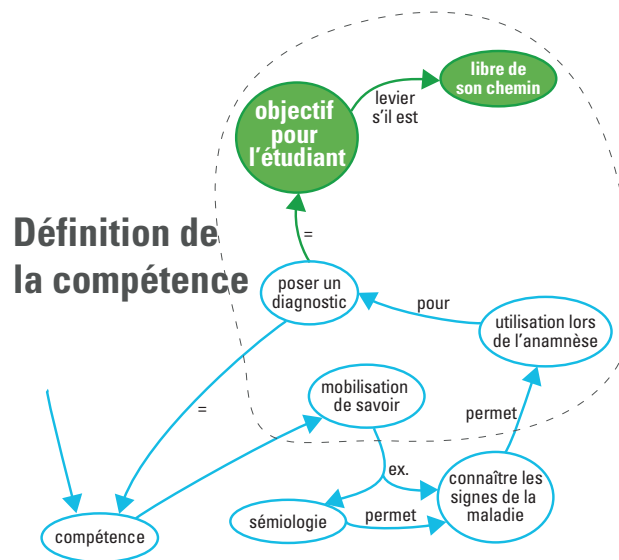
Définition de la compétence

objectif pour l'étudiant

levier s'il est

libre de son chemin

=

poser un diagnostic

pour

utilisation lors de l'anamnèse

=

mobilisation de savoir

permet

ex.

connaître les signes de la maladie

compétence

sémiologie

permet